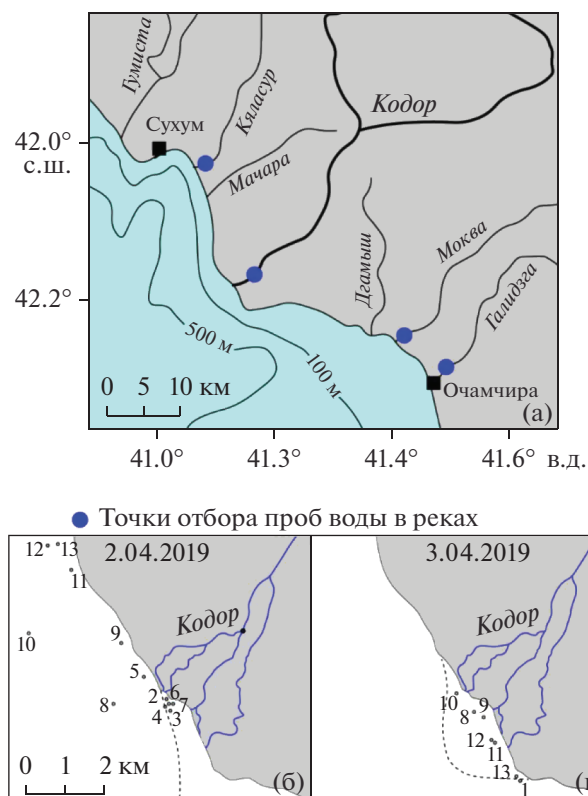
Гумиста
Кяласур
Кодор
Сухум
42.0°
с.ш.
Мачара
Дгамыш
Моква
Галидзга
42.2°
500 м
100 м
0 5 10 км
Очамчира
(а)
41.0° 41.3° 41.4° 41.6° в.д.

Точки отбора проб воды в реках

2.04.2019
12 13
11
10
9
Кодор
5
8
2 6
4 7
3
0 1 2 км
(б)

3.04.2019
Кодор
10 9
8
12
11
13
1
(